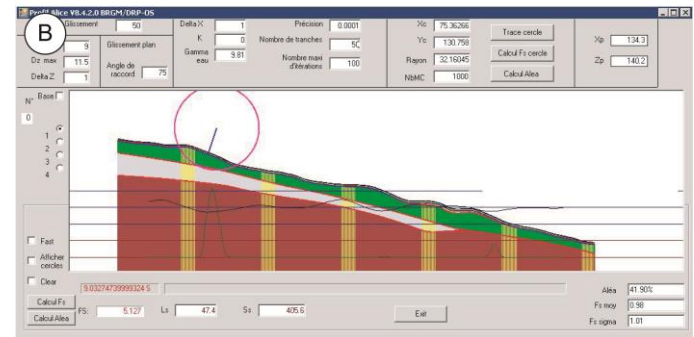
B Profil Slice V8.4.2.0 BRGM/DRP-OS

Glissement 50
9
Dz maxi 11.5
Delta Z 1
Glissement plan
Angle de raccord 75
Delta X 1
K 0
Gamma eau 9.81
Précision 0.0001
Nombre de tranches 50
Nombre maxi d'itérations 100
Xc 75.36266
Yc 130.758
Rayon 32.16045
NbMC 1000
Trace cercle
Calcul Fs cercle
Calcul Alea
Xp 134.3
Zp 140.2

N° Base
0
1
2
3
4

Fast
Afficher cercles
Clear
9.03274739999324 5
Calcul Fs
Calcul Alea
FS: 5.127
Lx 47.4
Ss 405.6
Exit
Aléa 41.90%
Fs moy 0.98
Fs sigma 1.01